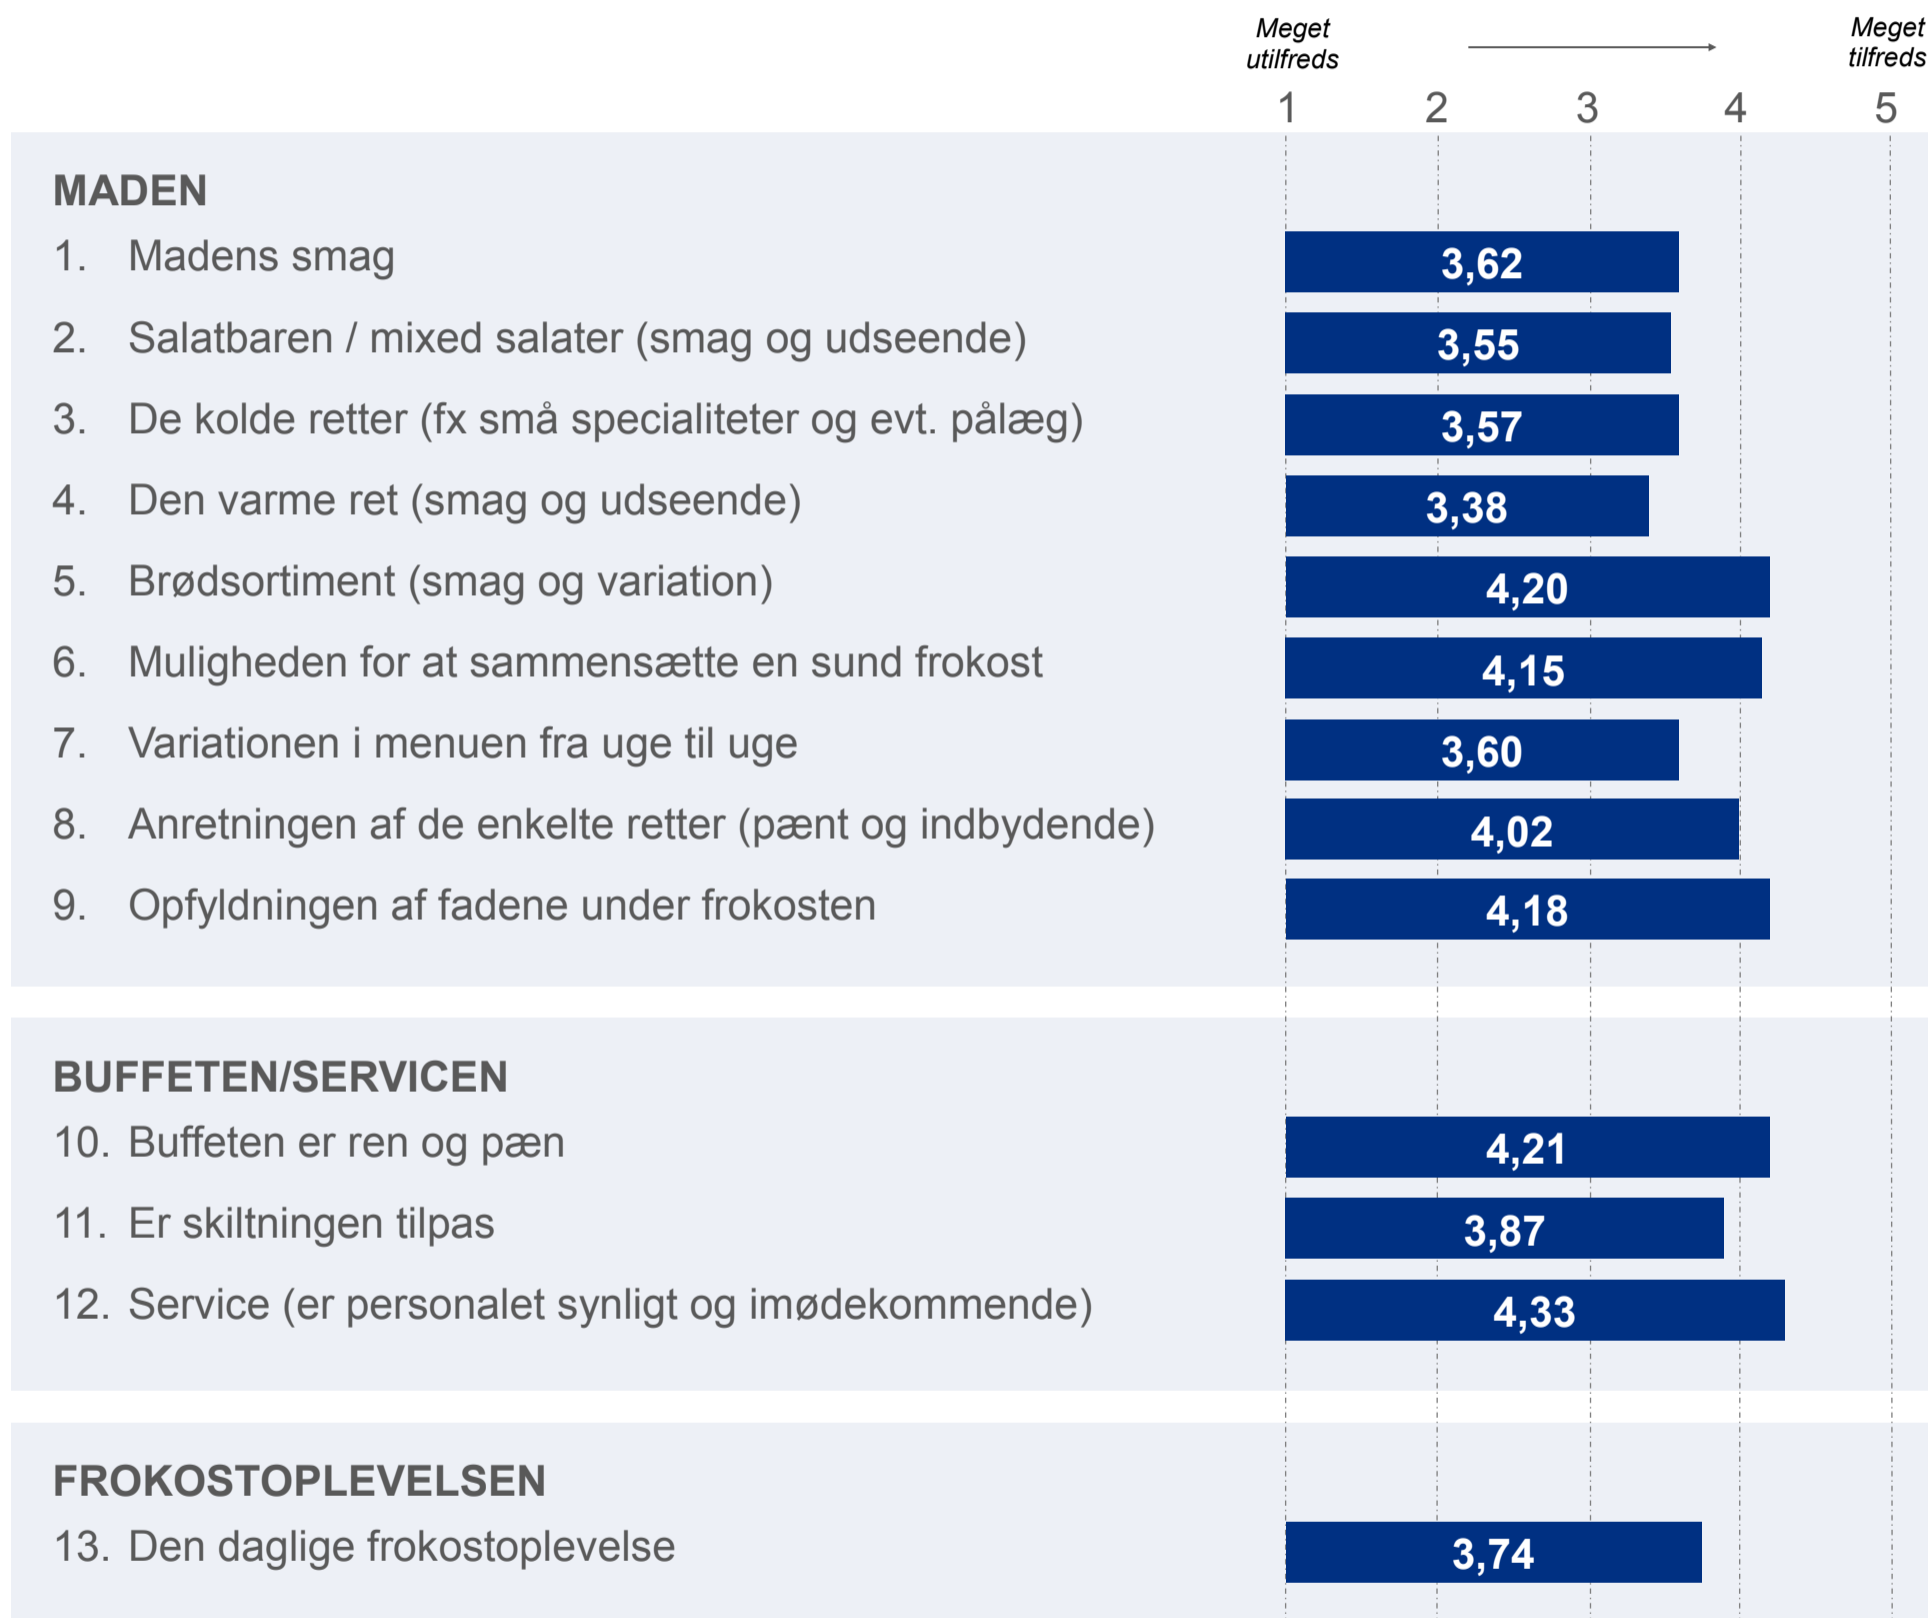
Meget utilfreds

Meget tilfreds

1 2 3 4 5

MADEN

1. Madens smag — 3,62

2. Salatbaren / mixed salater (smag og udseende) — 3,55

3. De kolde retter (fx små specialiteter og evt. pålæg) — 3,57

4. Den varme ret (smag og udseende) — 3,38

5. Brødsortiment (smag og variation) — 4,20

6. Muligheden for at sammensætte en sund frokost — 4,15

7. Variationen i menuen fra uge til uge — 3,60

8. Anretningen af de enkelte retter (pænt og indbydende) — 4,02

9. Opfyldningen af fadene under frokosten — 4,18

BUFFETEN/SERVICEN

10. Buffeten er ren og pæn — 4,21

11. Er skiltningen tilpas — 3,87

12. Service (er personalet synligt og imødekommende) — 4,33

FROKOSTOPLEVELSEN

13. Den daglige frokostoplevelse — 3,74